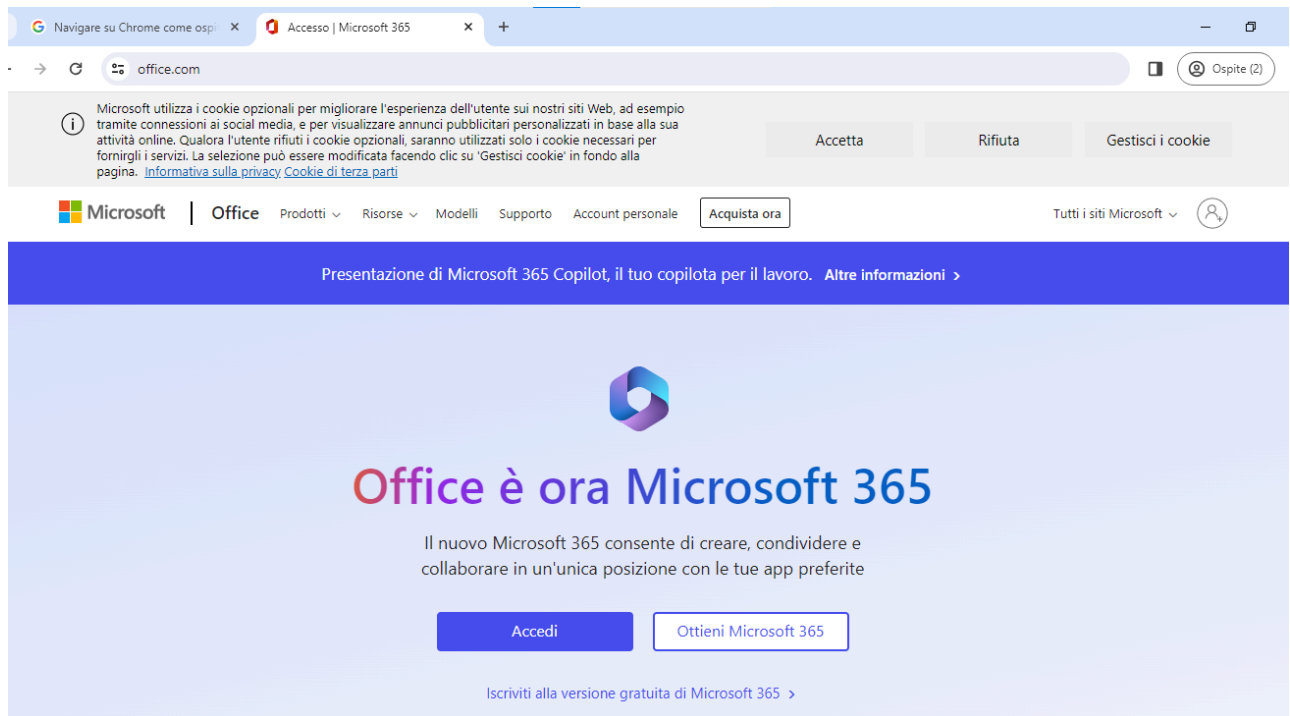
Navigare su Chrome come ospi

Accesso | Microsoft 365

office.com

Ospite (2)

Microsoft utilizza i cookie opzionali per migliorare l'esperienza dell'utente sui nostri siti Web, ad esempio tramite connessioni ai social media, e per visualizzare annunci pubblicitari personalizzati in base alla sua attività online. Qualora l'utente rifiuti i cookie opzionali, saranno utilizzati solo i cookie necessari per fornirgli i servizi. La selezione può essere modificata facendo clic su 'Gestisci cookie' in fondo alla pagina. Informativa sulla privacy Cookie di terza parti

Accetta

Rifiuta

Gestisci i cookie

Microsoft | Office Prodotti Risorse Modelli Supporto Account personale Acquista ora

Tutti i siti Microsoft

Presentazione di Microsoft 365 Copilot, il tuo copilota per il lavoro. Altre informazioni >

Office è ora Microsoft 365

Il nuovo Microsoft 365 consente di creare, condividere e collaborare in un'unica posizione con le tue app preferite

Accedi

Ottieni Microsoft 365

Iscriviti alla versione gratuita di Microsoft 365 >